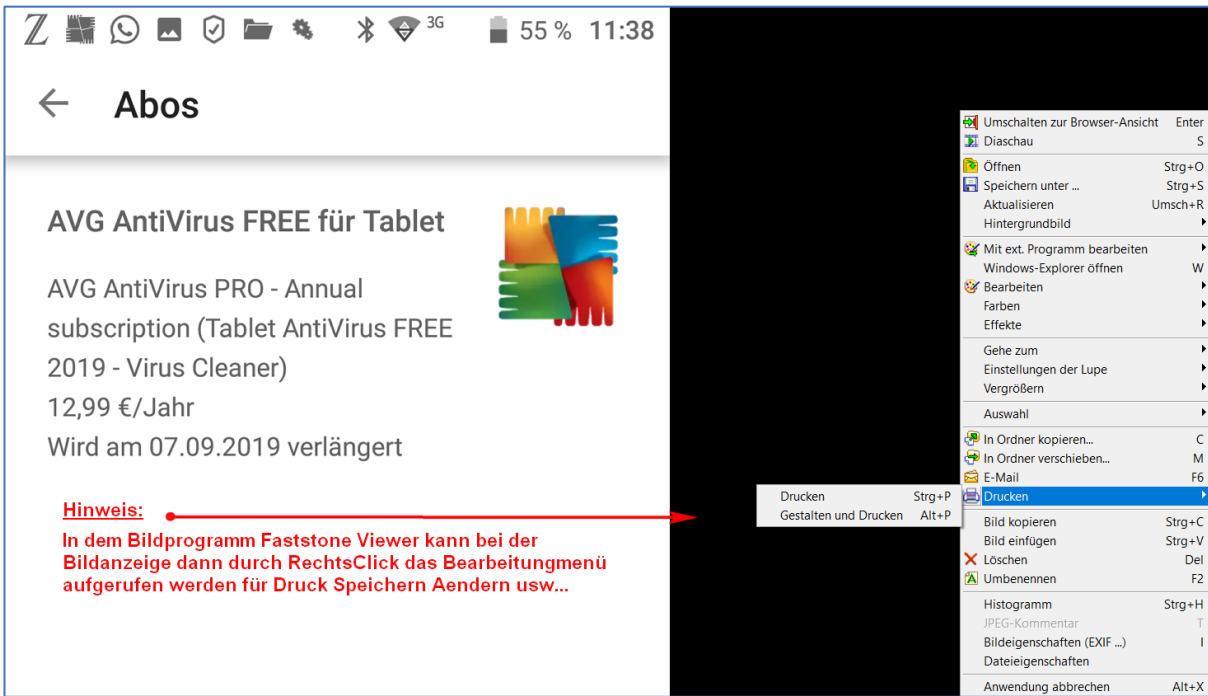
3G 55 % 11:38

Abos

AVG AntiVirus FREE für Tablet

AVG AntiVirus PRO - Annual subscription (Tablet AntiVirus FREE 2019 - Virus Cleaner)
12,99 €/Jahr
Wird am 07.09.2019 verlängert

Hinweis:
In dem Bildprogramm Faststone Viewer kann bei der Bildanzeige dann durch RechtsClick das Bearbeitungmenü aufgerufen werden für Druck Speichern Aendern usw...

Umschalten zur Browser-Ansicht Enter
Diaschau S
Öffnen Strg+O
Speichern unter ... Strg+S
Aktualisieren Umsch+R
Hintergrundbild
Mit ext. Programm bearbeiten
Windows-Explorer öffnen W
Bearbeiten
Farben
Effekte
Gehe zum
Einstellungen der Lupe
Vergrößern
Auswahl
In Ordner kopieren... C
In Ordner verschieben... M
E-Mail F6
Drucken
Bild kopieren Strg+C
Bild einfügen Strg+V
Löschen Del
Umbenennen F2
Histogramm Strg+H
JPEG-Kommentar T
Bildeigenschaften (EXIF ...) I
Dateieigenschaften
Anwendung abbrechen Alt+X

Drucken Strg+P
Gestalten und Drucken Alt+P